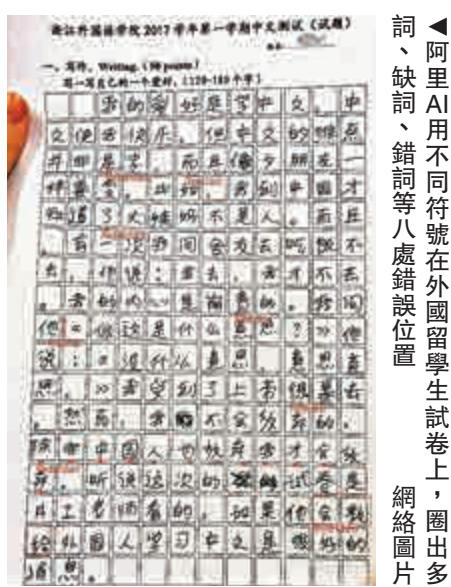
◀阿里AI用不同符號在外國留學生試卷上，圈出多詞、缺詞、錯詞等八處錯誤位置

網絡圖片

浙江外国语学院2017学年第一学期中文测试（试题）

一、写作，Writing.（50 points）

写一写自己的一个爱好。（120-150个字）

我的爱好是学中文。中文很难很难，但中文的特点并不是学，而且像方朋友一样美女。比如，我到中国才知道了丈妹妹不是人。而且，有一次我问会友去吃饭不去，他说：去去，去不去去。我的心里就看书，我问他：这是什么意思？他说：这什么意思，意思就是，我学到了上课很多事，然而，我就不会说的。

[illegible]中国人也很有多才会说。所以这次的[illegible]试卷是上了老师看的，如果你会教给外国人学习中文是很好的道思。